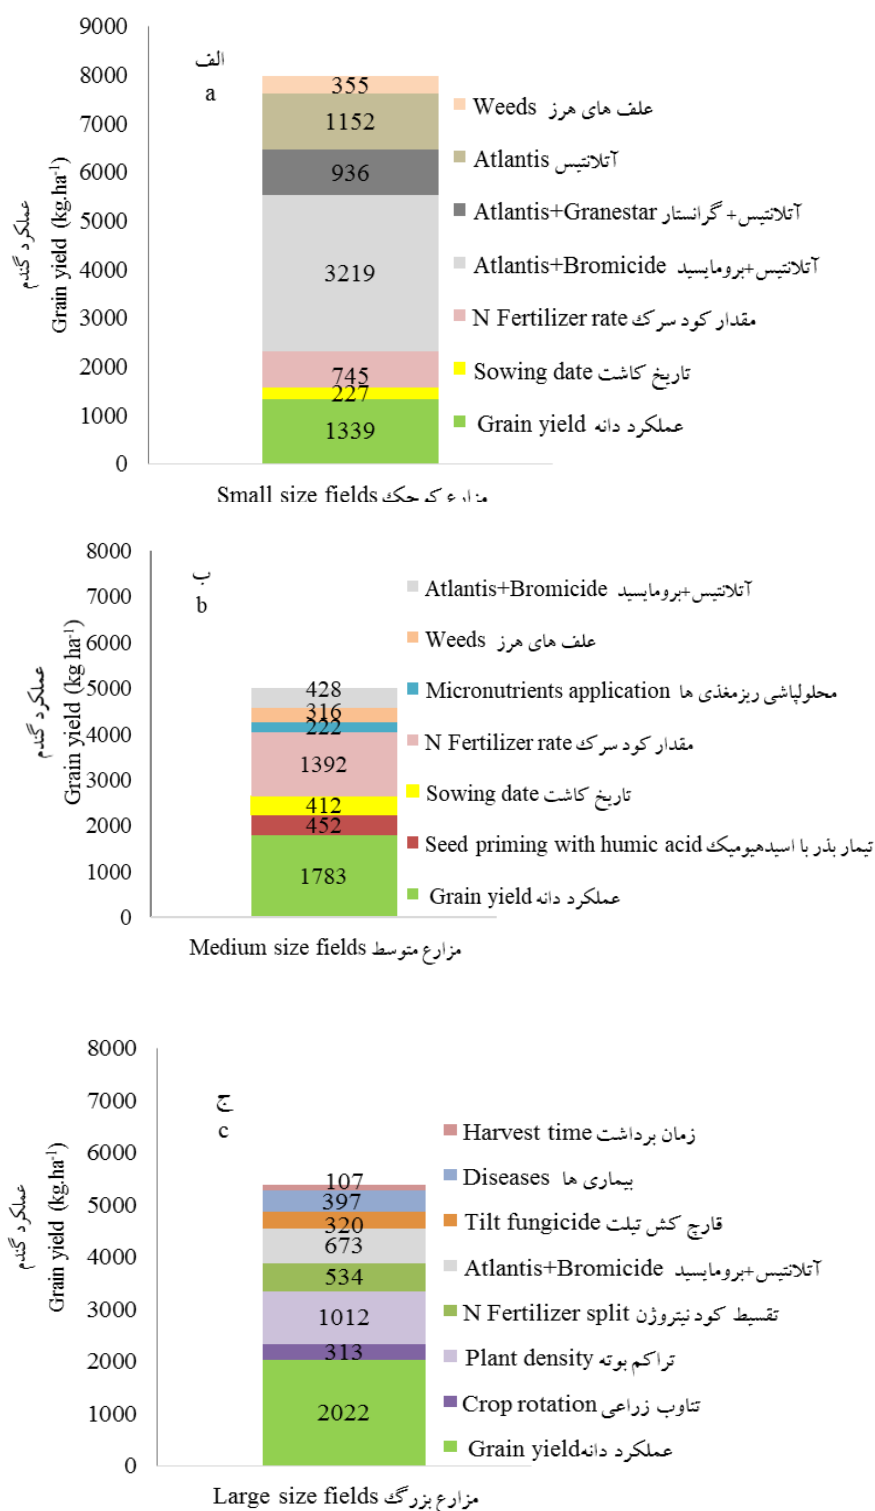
9000
8000
7000
6000
5000
4000
3000
2000
1000
0

عملکرد گندم
Grain yield (kg.ha$^{-1}$)

الف
a

355
1152
936
3219
745
227
1339

Weeds علف های هرز
Atlantis آتلانتیس
Atlantis+Granestar آتلانتیس+ گرانستار
Atlantis+Bromicide آتلانتیس+بروماسید
N Fertilizer rate مقدار کود سرک
Sowing date تاریخ کاشت
Grain yield عملکرد دانه

Small size fields مزارع کوچک

8000
7000
6000
5000
4000
3000
2000
1000
0

عملکرد گندم
Grain yield (kg.ha$^{-1}$)

ب
b

428
316
222
1392
412
452
1783

Atlantis+Bromicide آتلانتیس+بروماسید
Weeds علف های هرز
Micronutrients application محلولپاشی ریزمغذی ها
N Fertilizer rate مقدار کود سرک
Sowing date تاریخ کاشت
Seed priming with humic acid تیمار بذر با اسیدهیومیک
Grain yield عملکرد دانه

Medium size fields مزارع متوسط

8000
7000
6000
5000
4000
3000
2000
1000
0

عملکرد گندم
Grain yield (kg.ha$^{-1}$)

ج
c

107
397
320
673
534
1012
313
2022

Harvest time زمان برداشت
Diseases بیماری ها
Tilt fungicide قارچ کش تیلت
Atlantis+Bromicide آتلانتیس+بروماسید
N Fertilizer split تقسیط کود نیتروژن
Plant density تراکم بوته
Crop rotation تناوب زراعی
Grain yield عملکرد دانه

Large size fields مزارع بزرگ